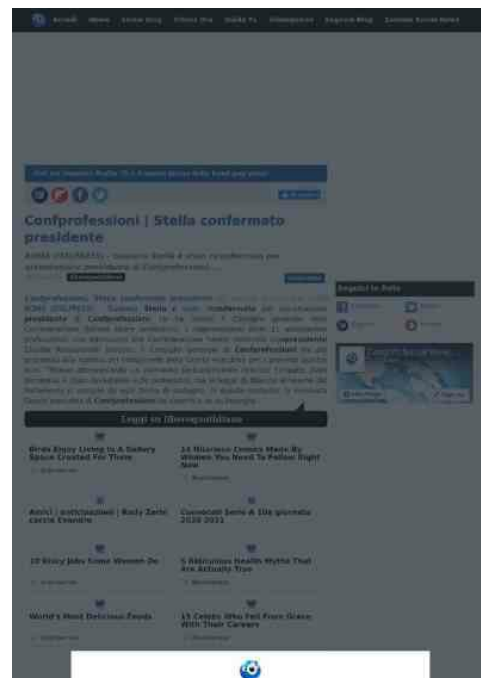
Accedi Home Crea Blog Chi Siamo Guida Tu Sviluppatori Segnala Blog Contatti Social Notizie

Confprofessioni | Stella confermato presidente

ROMA (ITALPRESS) - Gaetano Stella è stato riconfermato alla presidenza di Confprofessioni ...

Leggi su Iltempo

Confprofessioni, Stella confermato presidente ... ROMA (ITALPRESS) - Gaetano Stella è stato confermato alla presidenza di Confprofessioni. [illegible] Confprofessioni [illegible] Confprofessioni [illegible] Confprofessioni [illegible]

Seguici in Rete

Facebook
Twitter
Google+
Pinterest

Leggi su Ilfirmagazine.it

Birds Enjoy Living In A Gallery Space Created For Them

14 Hilarious Comics Made By Women You Need To Follow Right Now

Avvisi | anticipazioni | Rosy Zarbi cercie Evandro

Convocati Serie A 10a giornata 2020 2021

10 Sticky Jobs Some Women Do

5 Ridiculous Health Myths That Are Actually True

World's Most Delicious Foods

15 Celebs Who Fell From Grace With Their Careers